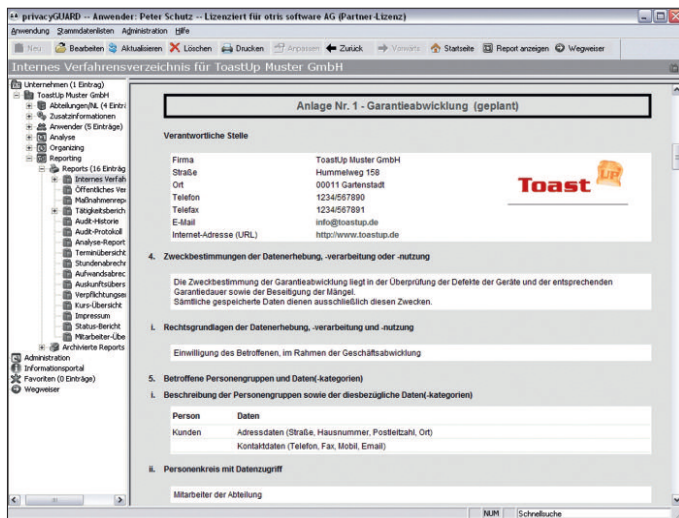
privacyGUARD -- Anwender: Peter Schutz -- Lizenziert für otris software AG (Partner-Lizenz)

Anwendung Stammdatenlisten Administration Hilfe

Neu Bearbeiten Aktualisieren Löschen Drucken Anpassen Zurück Vorwärts Startseite Report anzeigen Wegweiser

Internes Verfahrensverzeichnis für ToastUp Muster GmbH

Unternehmen (1 Eintrag)
ToastUp Muster GmbH
Abteilungen/Nl. (4 Eintr
Zusatzinformationen
Anwender (5 Einträge)
Analyse
Organizing
Reporting
Reports (16 Einträg
Internes Verfah
Öffentliches Ver
Maßnahmenrep
Tätigkeitsberich
Audit-Historie
Audit-Protokoll
Analyse-Report
Terminübersicht
Stundenabrechn
Aufwandsabrec
Auskunftsübers
Verpflichtungse
Kurs-Übersicht
Impressum
Status-Bericht
Mitarbeiter-Übe
Archivierte Reports
Administration
Informationsportal
Favoriten (0 Einträge)
Wegweiser

Anlage Nr. 1 - Garantieabwicklung (geplant)

Verantwortliche Stelle

| | |
|---|---|
| Firma | ToastUp Muster GmbH |
| Straße | Hummelweg 158 |
| Ort | 00011 Gartenstadt |
| Telefon | 1234/567890 |
| Telefax | 1234/567891 |
| E-Mail | info@toastup.de |
| Internet-Adresse (URL) | http://www.toastup.de |

Toast Up

4. Zweckbestimmungen der Datenerhebung, -verarbeitung oder -nutzung

Die Zweckbestimmung der Garantieabwicklung liegt in der Überprüfung der Defekte der Geräte und der entsprechenden Garantiedauer sowie der Beseitigung der Mängel.
Sämtliche gespeicherte Daten dienen ausschließlich diesen Zwecken.

i. Rechtsgrundlagen der Datenerhebung, -verarbeitung und -nutzung

Einwilligung des Betroffenen, im Rahmen der Geschäftsabwicklung

5. Betroffene Personengruppen und Daten(-kategorien)

i. Beschreibung der Personengruppen sowie der diesbezügliche Daten(-kategorien)

| Person | Daten |
|---|---|
| Kunden | Adressdaten (Straße, Hausnummer, Postleitzahl, Ort) |
| | Kontaktdaten (Telefon, Fax, Mobil, Email) |

ii. Personenkreis mit Datenzugriff

Mitarbeiter der Abteilung

NUM Schnellsuche